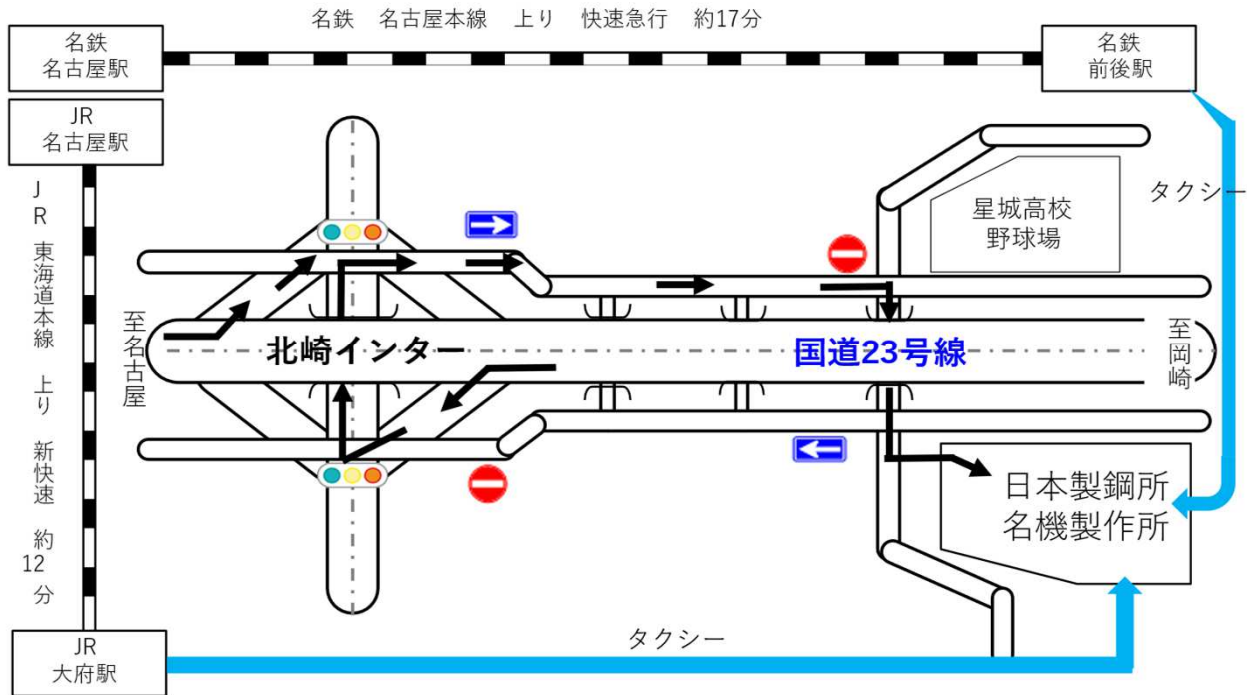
名鉄　名古屋本線　上り　快速急行　約17分

名鉄
名古屋駅

名鉄
前後駅

JR
名古屋駅

JR東海道本線　上り　新快速　約12分

タクシー

星城高校
野球場

至名古屋

北崎インター

国道23号線

至岡崎

日本製鋼所
名機製作所

JR
大府駅

タクシー